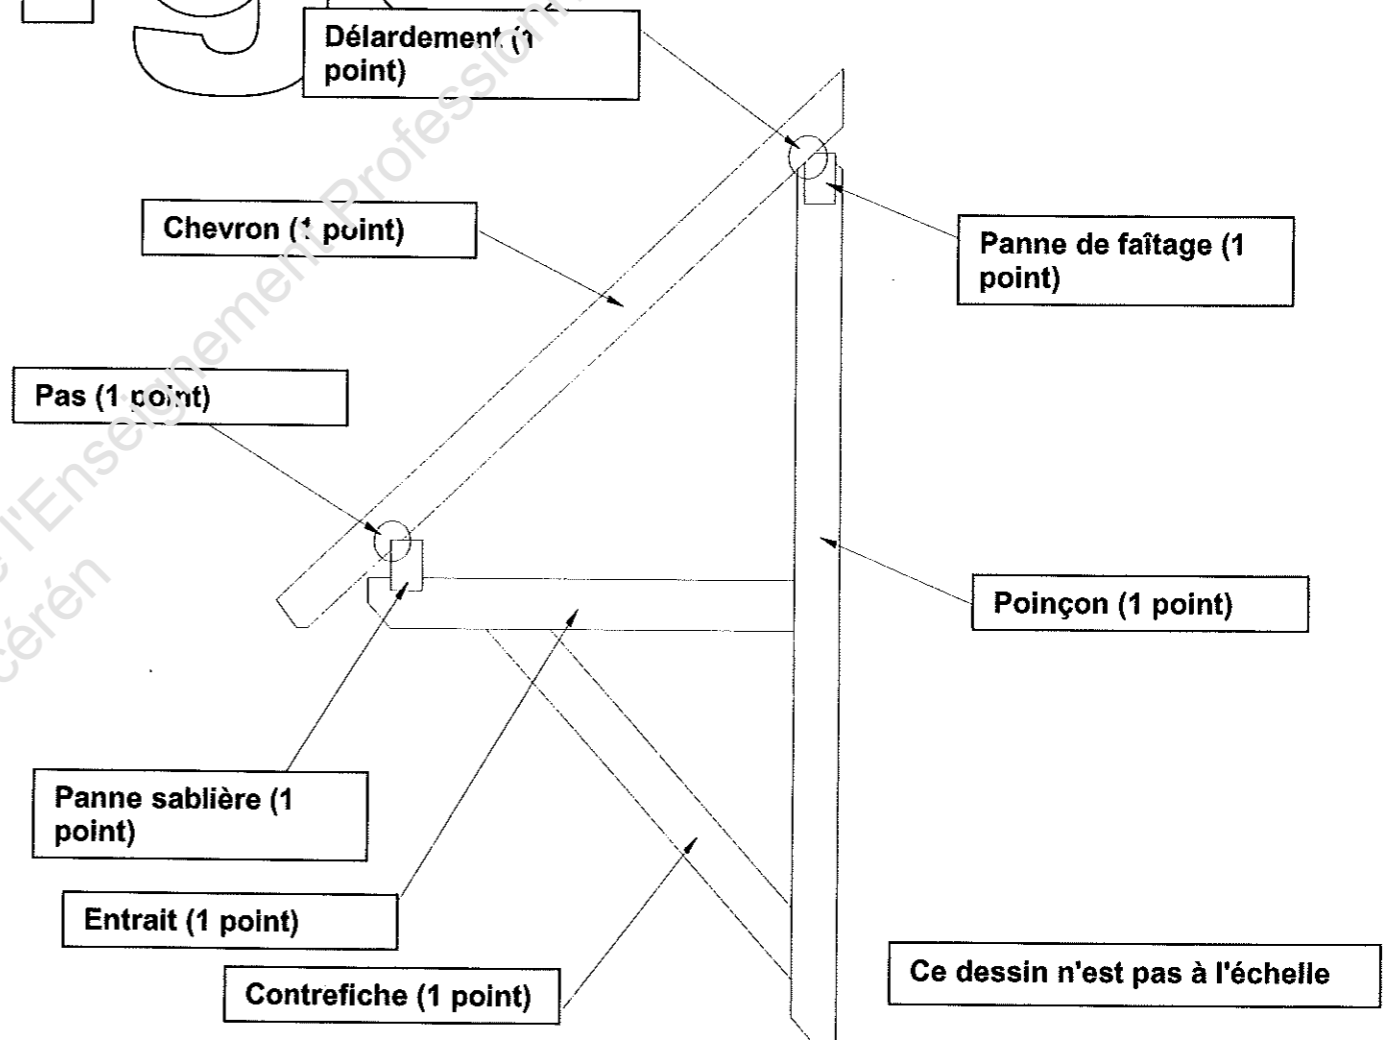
Délardement (1 point)

Chevron (1 point)

Panne de faîtage (1 point)

Pas (1 point)

Poinçon (1 point)

Panne sablière (1 point)

Entrait (1 point)

Contrefiche (1 point)

Ce dessin n'est pas à l'échelle

Professionnel
l'Enseignement
céren